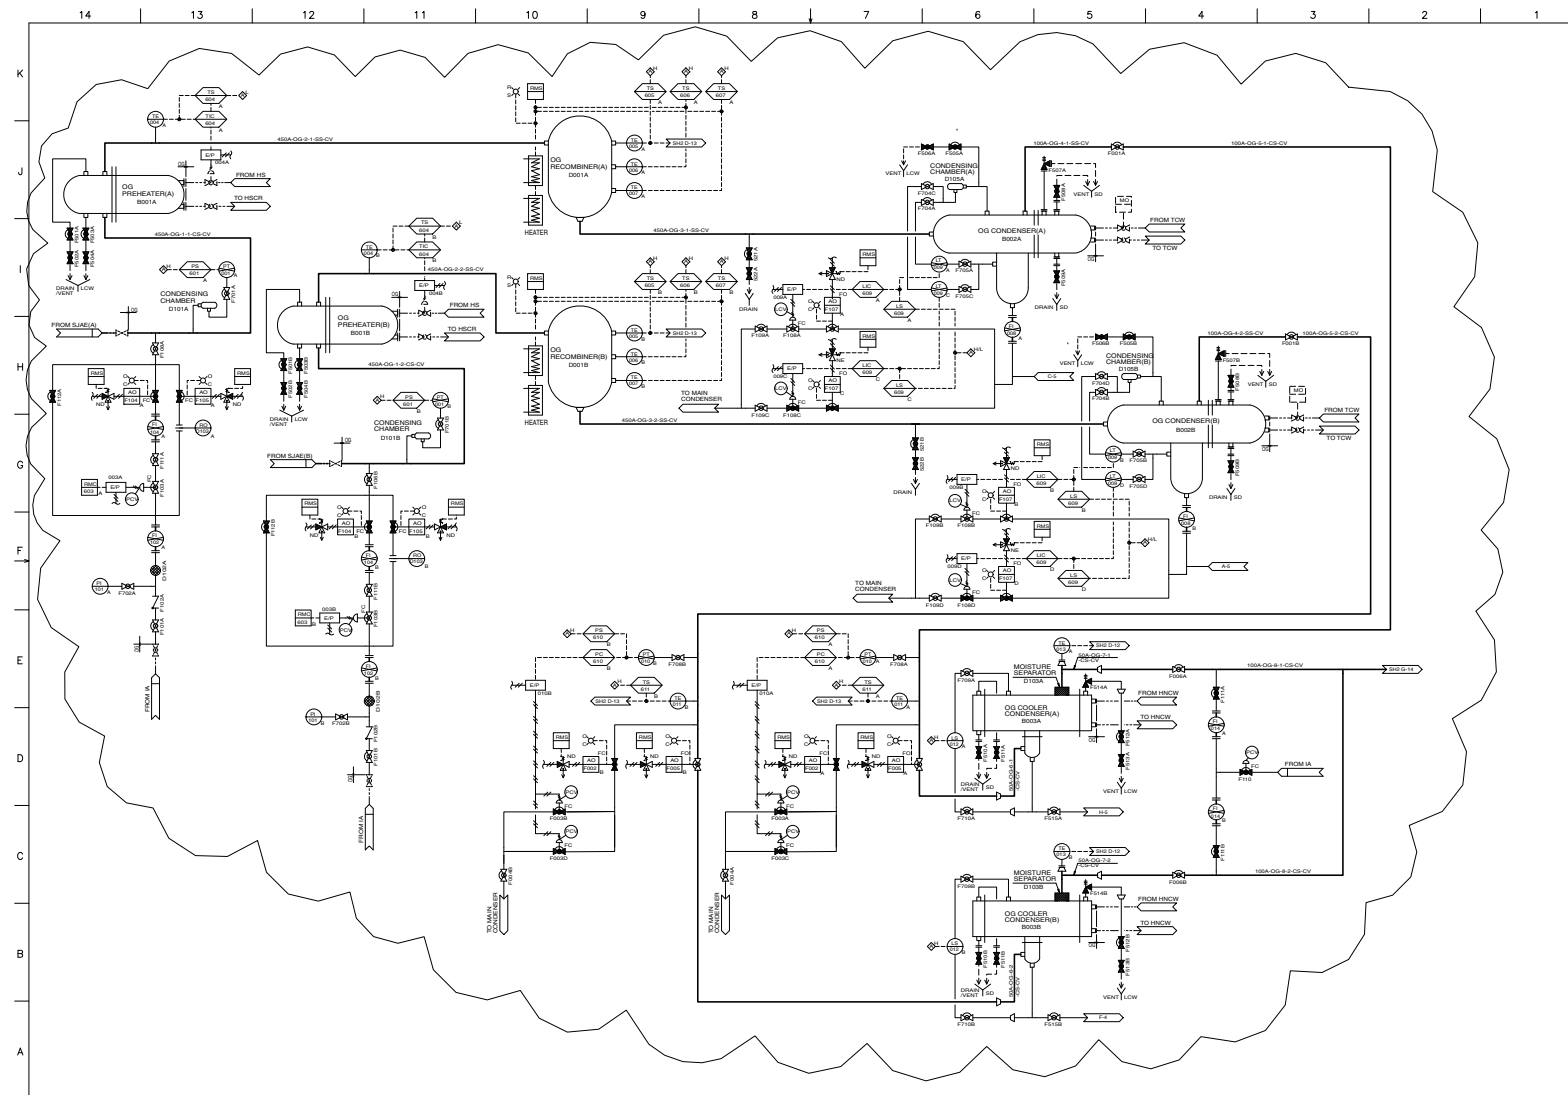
14 13 12 11 10 9 8 7 6 5 4 3 2 1

K J I H G F E D C B A

OG PREHEATER(A) B001A

OG RECOMBINER(A) D001A

OG CONDENSER(A) B002A

CONDENSING CHAMBER(A) D105A

OG PREHEATER(B) B001B

OG RECOMBINER(B) D001B

OG CONDENSER(B) B002B

CONDENSING CHAMBER(B) D105B

CONDENSING CHAMBER D101A

CONDENSING CHAMBER D101B

HEATER

HEATER

450A-OG-2-1-SS-CV

450A-OG-1-1-CS-CV

450A-OG-3-1-SS-CV

450A-OG-2-2-SS-CV

450A-OG-1-2-CS-CV

450A-OG-3-2-SS-CV

100A-OG-4-1-SS-CV

100A-OG-5-1-CS-CV

100A-OG-4-2-SS-CV

100A-OG-5-2-CS-CV

100A-OG-8-1-CS-CV

100A-OG-8-2-CS-CV

FROM HS

TO HSCR

FROM HS

TO HSCR

FROM SJAE(A)

FROM SJAE(B)

FROM TCW

TO TCW

FROM TCW

TO TCW

DRAIN /VENT

LCW

DRAIN

SD

VENT

LCW

VENT

SD

TO MAIN CONDENSER

TO MAIN CONDENSER

FROM IA

FROM IA

FROM IA

MOISTURE SEPARATOR D103A

OG COOLER CONDENSER(A) B003A

MOISTURE SEPARATOR D103B

OG COOLER CONDENSER(B) B003B

FROM HNCW

TO HNCW

FROM HNCW

TO HNCW

SH2 D-13

SH2 D-12

SH2 G-14

RMS

TS 604

TIC 604

TS 605

TS 606

TS 607

PS 601

PS 610

PC 610

LIC 609

LS 609

E/P

AO

ND

FC

FO

NE

MO

C-5

A-5

H-5

F-4

TO MAIN CONDENSER

DRAIN /VENT

SD

VENT

LCW